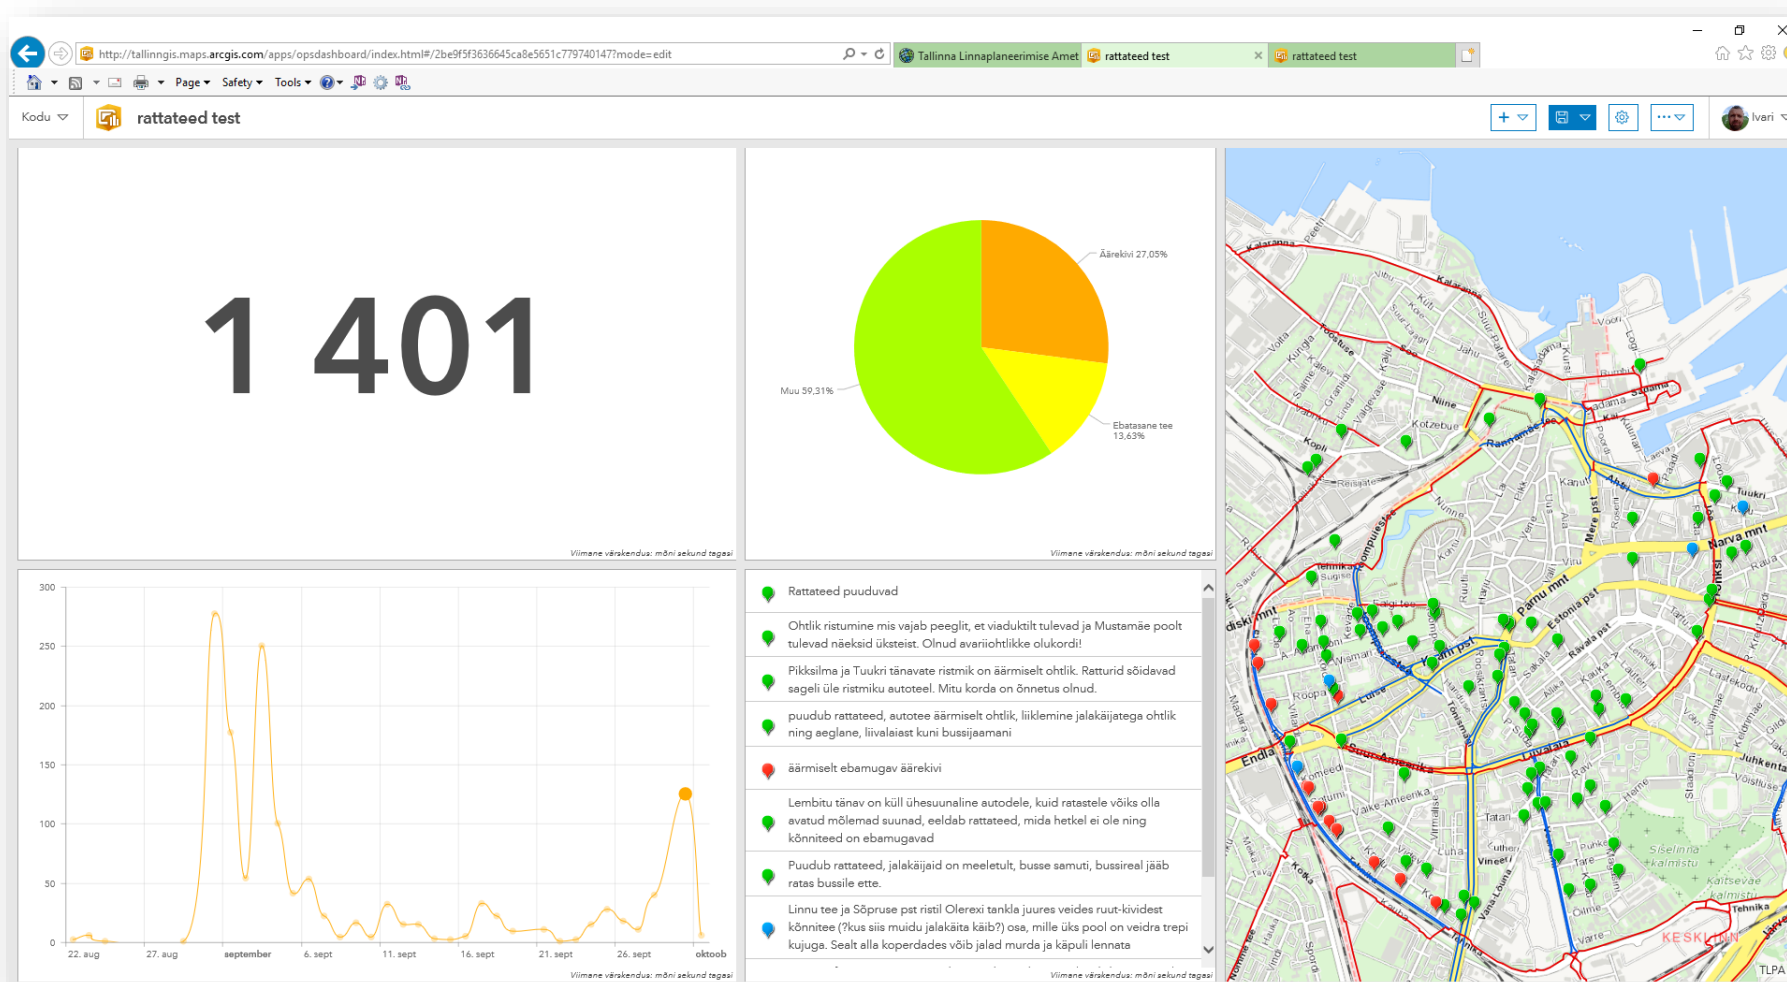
http://tallinngis.maps.arcgis.com/apps/opsdashboard/index.html#/2be9f5f3636645ca8e5651c779740147?mode=edit

Tallinna Linnaplaneerimise Amet | rattateed test | rattateed test

Page ▾ Safety ▾ Tools ▾

Kodu ▾ rattateed test

Ivari

1 401

Viimane värskendus: mõni sekund tagasi

Äärekivi 27,05%

Muu 59,31%

Ebatasane tee 13,63%

Viimane värskendus: mõni sekund tagasi

| 300 |
| 250 |
| 200 |
| 150 |
| 100 |
| 50 |
| 0 |

22. aug 27. aug september 6. sept 11. sept 16. sept 21. sept 26. sept oktoob

Viimane värskendus: mõni sekund tagasi

Rattateed puuduvad

Ohtlik ristumine mis vajab peeglit, et viaduktilt tulevad ja Mustamäe poolt tulevad näeksid üksteist. Olnud avariiohtlikke olukordi!

Pikksilma ja Tuukri tänavate ristmik on äärmiselt ohtlik. Ratturid sõidavad sageli üle ristmiku autoteel. Mitu korda on õnnetus olnud.

puudub rattateed, autotee äärmiselt ohtlik, liiklemine jalakäijatega ohtlik ning aeglane, liivalaiast kuni bussijaamani

äärmiselt ebamugav äärekivi

Lembitu tänav on küll ühesuunaline autodele, kuid ratastele võiks olla avatud mõlemad suunad, eeldab rattateed, mida hetkel ei ole ning kõnniteed on ebamugavad

Puudub rattateed, jalakäijaid on meeletult, busse samuti, bussireal jääb ratas bussile ette.

Linnu tee ja Sõpruse pst ristil Olerexi tankla juures veides ruut-kividest kõnnitee (?kus siis muidu jalakäija käib?) osa, mille üks pool on veidra trepi kujuga. Sealt alla koperdades võib jalad murda ja käpuli lennata

Viimane värskendus: mõni sekund tagasi

Kalaranna Kalamaja Kopli Niine Kotzebue Rannamäe tee Narva mnt Pärnu mnt Estonia pst Ravala pst Suur-Ameerika Endla Toompuiestee Tehnika Liivalaia Juhkentali Tartu mnt Kaupmehe Luise Roopa Wismari Tatari Vineeri Pärnu Tuukri Mere pst Ahtri Kai Laeva Jõe Rävala Tina Vesivärava Sibeliuse kalmistu Kaitsevae kalmistu KESKLINN TLPA Tehnika Kadaka Filtri Süda Sõle Endla Magasini Veerenni Vana-Lõuna Pärnu mnt Narva mnt Kristiine Luha Tallinn Pikk Kuninga Vilmsi Toompea Viru Roosikrantsi Tõnismägi Kaarli pst Gonsiori Lastekodu Tartu mnt Kreutzwaldi